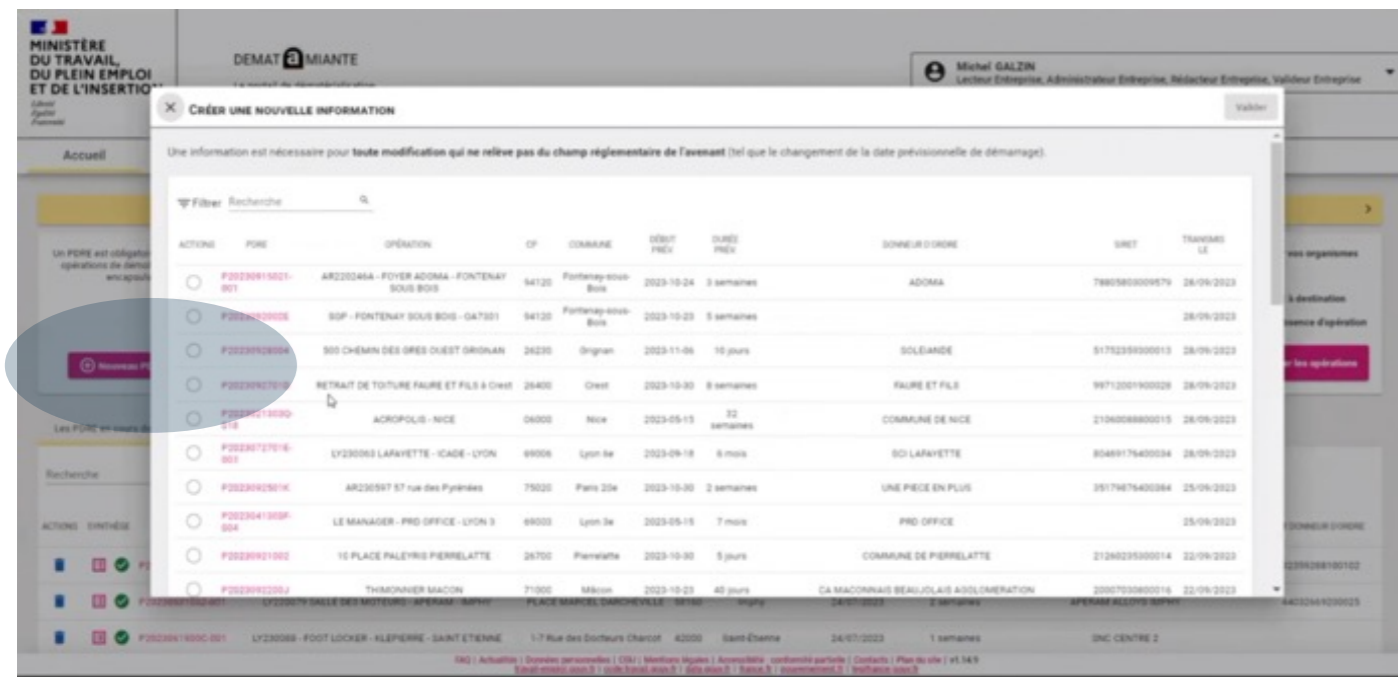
MINISTÈRE DU TRAVAIL, DU PLEIN EMPLOI ET DE L'INSERTION
Liberté Égalité Fraternité

DEMAT a MIANTE

Michel GALZIN
Lecteur Entreprise, Administrateur Entreprise, Rédacteur Entreprise, Valideur Entreprise

Accueil

Un PDRE est obligatoire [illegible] opérations de démolition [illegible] encapsulage

Nouveau P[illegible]

Les PDRE en cours de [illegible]

Recherche

ACTIONS SYNTHÈSE

vos organismes
à destination
présence d'opération
r les opérations
DONNEUR D'ORDRE

× CRÉER UNE NOUVELLE INFORMATION
Valider

Une information est nécessaire pour **toute modification qui ne relève pas du champ réglementaire de l'avenant** (tel que le changement de la date prévisionnelle de démarrage).

Filtrer Recherche

| ACTIONS | PDRE | OPÉRATION | CP | COMMUNE | DÉBUT PRÉV. | DURÉE PRÉV. | DONNEUR D'ORDRE | SIRET | TRANSMIS LE |
|---|---|---|---|---|---|---|---|---|---|
| ○ | P20230915021-001 | AR220246A - FOYER ADOMA - FONTENAY SOUS BOIS | 94120 | Fontenay-sous-Bois | 2023-10-24 | 3 semaines | ADOMA | 78805803009579 | 26/09/2023 |
| ○ | P2023092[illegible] | SGP - FONTENAY SOUS BOIS - GA7301 | 94120 | Fontenay-sous-Bois | 2023-10-23 | 5 semaines | | | 28/09/2023 |
| ○ | P20230928004 | 500 CHEMIN DES GRES OUEST ORIGNAN | 26230 | Grignan | 2023-11-06 | 10 jours | SOLEIANDE | 51752359300013 | 28/09/2023 |
| ○ | P2023092701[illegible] | RETRAIT DE TOITURE FAURE ET FILS à Crest | 26400 | Crest | 2023-10-30 | 8 semaines | FAURE ET FILS | 99712001900028 | 28/09/2023 |
| ○ | P20230213030-018 | ACROPOLIS - NICE | 06000 | Nice | 2023-05-15 | 32 semaines | COMMUNE DE NICE | 21060088800015 | 28/09/2023 |
| ○ | P20230727016-001 | LY230063 LAFAYETTE - ICADE - LYON | 69006 | Lyon 6e | 2023-09-18 | 6 mois | SCI LAFAYETTE | 80469176400034 | 28/09/2023 |
| ○ | P2023092501K | AR230597 57 rue des Pyrénées | 75020 | Paris 20e | 2023-10-30 | 2 semaines | UNE PIECE EN PLUS | 35179876430384 | 25/09/2023 |
| ○ | P20230410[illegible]-004 | LE MANAGER - PRO OFFICE - LYON 3 | 69003 | Lyon 3e | 2023-05-15 | 7 mois | PRO OFFICE | | 25/09/2023 |
| ○ | P20230921002 | 10 PLACE PALEYRIS PIERRELATTE | 26700 | Pierrelatte | 2023-10-30 | 5 jours | COMMUNE DE PIERRELATTE | 21260235300014 | 22/09/2023 |
| ○ | P2023092200J | THIMONNIER MACON | 71000 | Mâcon | 2023-10-23 | 40 jours | CA MACONNAIS BEAUJOLAIS AGGLOMERATION | 20007030800016 | 22/09/2023 |

P2023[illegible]-001 LY230079 SALLE DES MOTEURS - APERAM - IMPHY PLACE MARCEL DARCHEVILLE 58160 Imphy 24/07/2023 2 semaines APERAM ALLOYS IMPHY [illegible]
P20230419000-001 LY230068 - FOOT LOCKER - KLEPIERRE - SAINT ETIENNE 1-7 Rue des Docteurs Charcot 42000 Saint-Étienne 24/07/2023 1 semaines SNC CENTRE 2

FAQ | Actualités | Données personnelles | CGU | Mentions légales | Accessibilité : conformité partielle | Contacts | Plan du site | v1.14.9
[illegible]